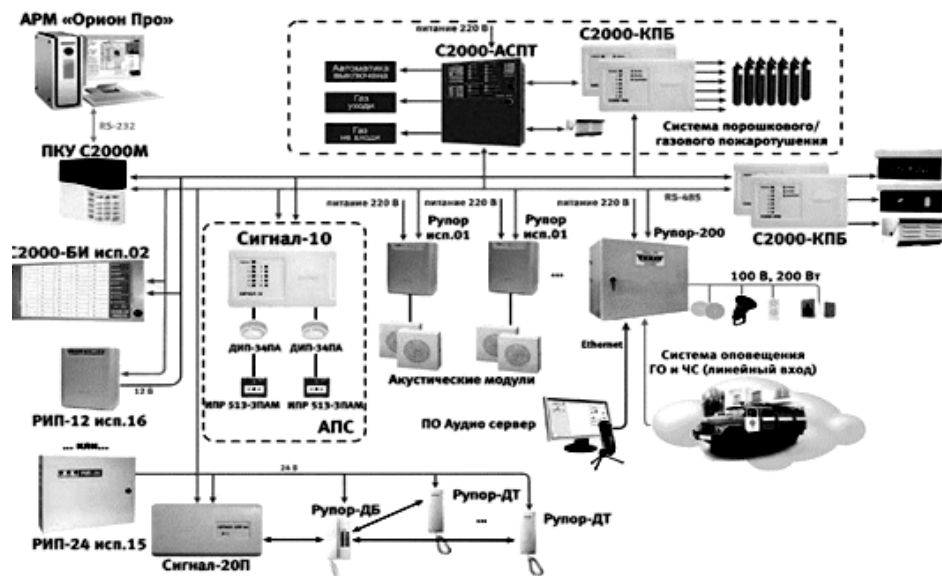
АРМ «Орион Про»

RS-232

ПКУ С2000М

питание 220 В

С2000-АСПТ

С2000-КПБ

Автоматика выключена

Газ уходи

Газ не входи

Система порошкового/ газового пожаротушения

RS-485

С2000-КПБ

С2000-БИ исп.02

Сигнал-10

ДИП-34ПА

ДИП-34ПА

ИПР 513-3ПАМ

ИПР 513-3ПАМ

АПС

питание 220 В

Рупор исп.01

питание 220 В

Рупор исп.01

питание 220 В

Рупор-200

...

100 В, 200 Вт

Акустические модули

Ethernet

Система оповещения ГО и ЧС (линейный вход)

12 В

РИП-12 исп.16

ПО Аудио сервер

... или...

24 В

РИП-24 исп.15

Сигнал-20П

Рупор-ДБ

Рупор-ДТ

...

Рупор-ДТ